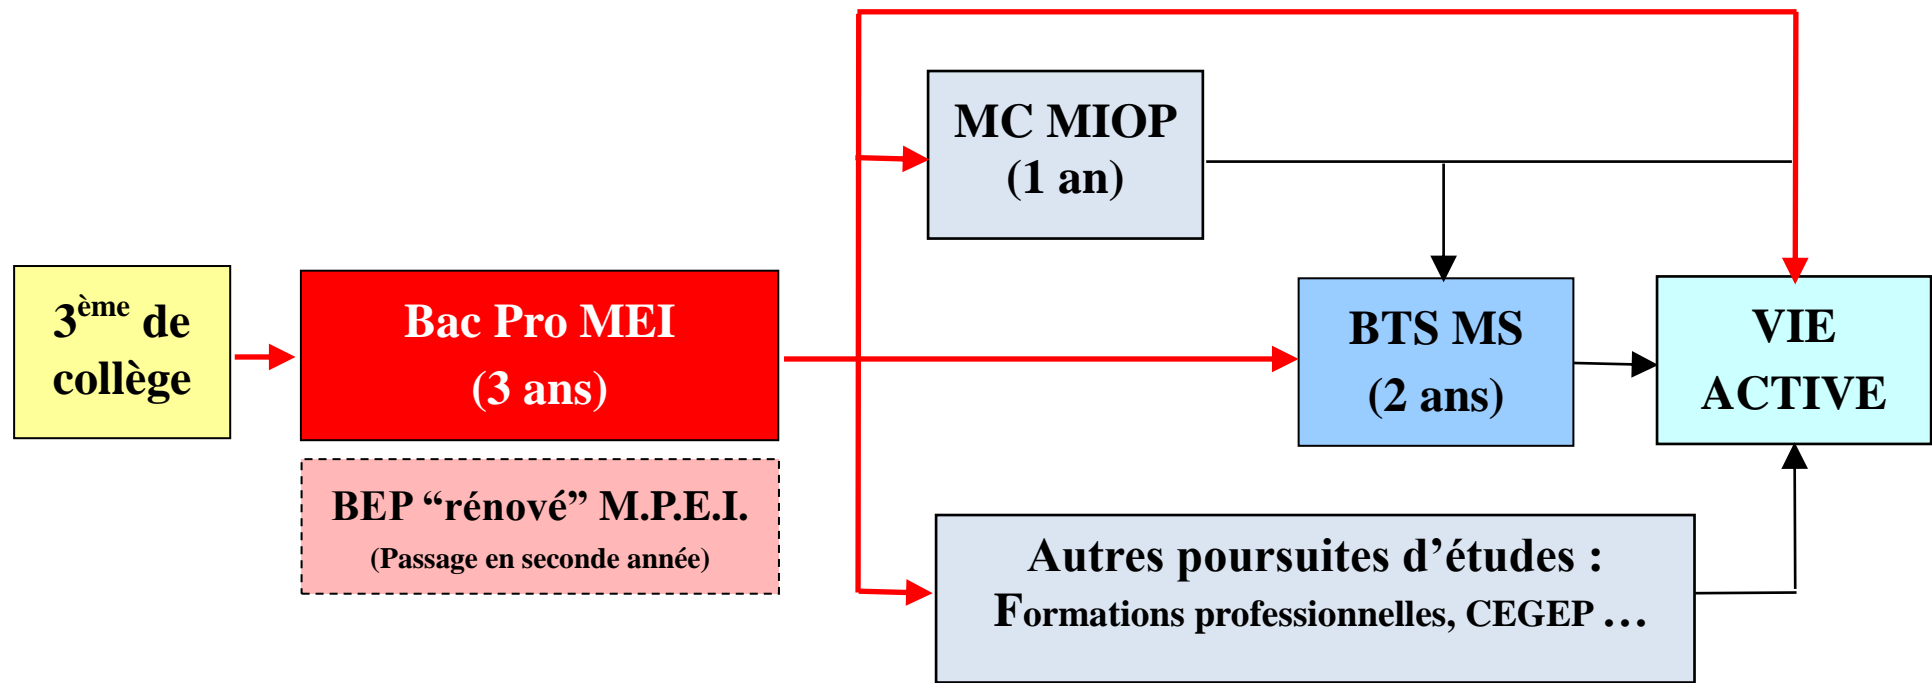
$3^{ème}$ de collège

Bac Pro MEI
(3 ans)

BEP “rénové” M.P.E.I.
(Passage en seconde année)

MC MIOP
(1 an)

BTS MS
(2 ans)

VIE ACTIVE

Autres poursuites d’études :
Formations professionnelles, CEGEP …